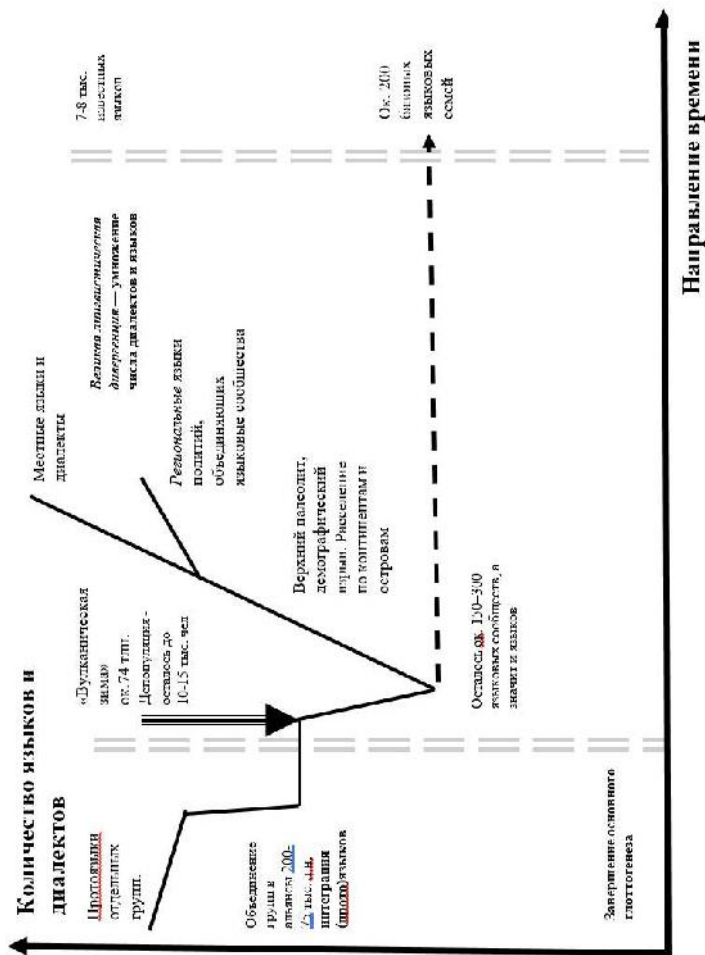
Количество языков и диалектов

Праязыки отдельных групп

Объединение групп в альянсы 200-75 тыс. л.н. интеграция (много)языков

Завершение основного глоттогенеза

«Вулканическая зима» ок. 74 тлн. Депопуляция - осталось до 10-15 тыс. чел

Осталось ок. 150-300 языковых сообществ, а значит и языков

Верхний палеолит, демографический взрыв. Расселение по континентам и островам

Местные языки и диалекты

Региональные языки политий, объединяющих языковые сообщества

Великая лингвистическая дивергенция — умножение числа диалектов и языков

Ок. 200 базовых языковых семей

7-8 тыс. известных языков

Направление времени